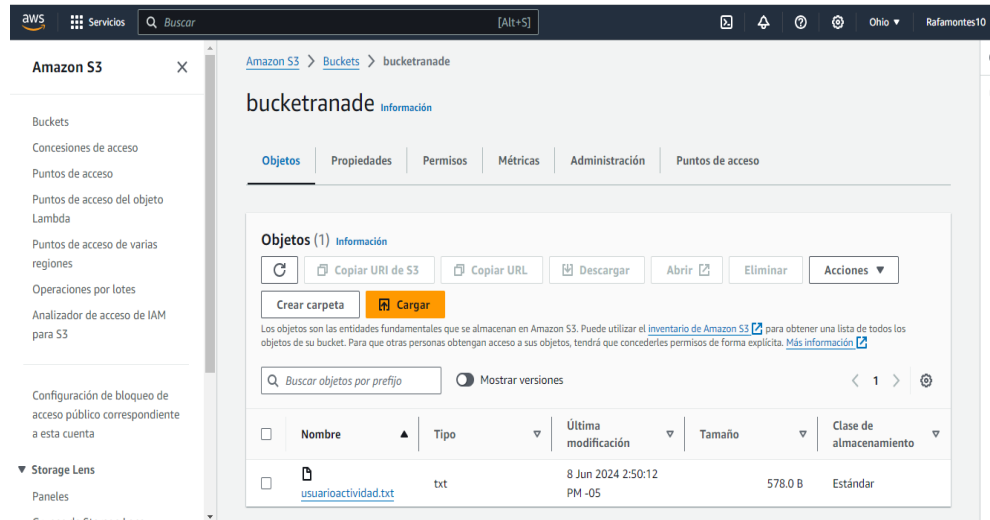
aws Servicios Buscar [Alt+S] Ohio ▼ Rafamontes10

Amazon S3

Buckets
Concesiones de acceso
Puntos de acceso
Puntos de acceso del objeto Lambda
Puntos de acceso de varias regiones
Operaciones por lotes
Analizador de acceso de IAM para S3

Configuración de bloqueo de acceso público correspondiente a esta cuenta

▼ Storage Lens
Paneles
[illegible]

Amazon S3 > Buckets > bucketranade

bucketranade Información

Objetos | Propiedades | Permisos | Métricas | Administración | Puntos de acceso

Objetos (1) Información

Copiar URI de S3 | Copiar URL | Descargar | Abrir | Eliminar | Acciones ▼
Crear carpeta | Cargar

Los objetos son las entidades fundamentales que se almacenan en Amazon S3. Puede utilizar el inventario de Amazon S3 para obtener una lista de todos los objetos de su bucket. Para que otras personas obtengan acceso a sus objetos, tendrá que concederles permisos de forma explícita. Más información

Buscar objetos por prefijo | Mostrar versiones | < 1 >

| | Nombre ▲ | Tipo | Última modificación | Tamaño | Clase de almacenamiento |
|---|---|---|---|---|---|
| | usuarioactividad.txt | txt | 8 Jun 2024 2:50:12 PM -05 | 578.0 B | Estándar |